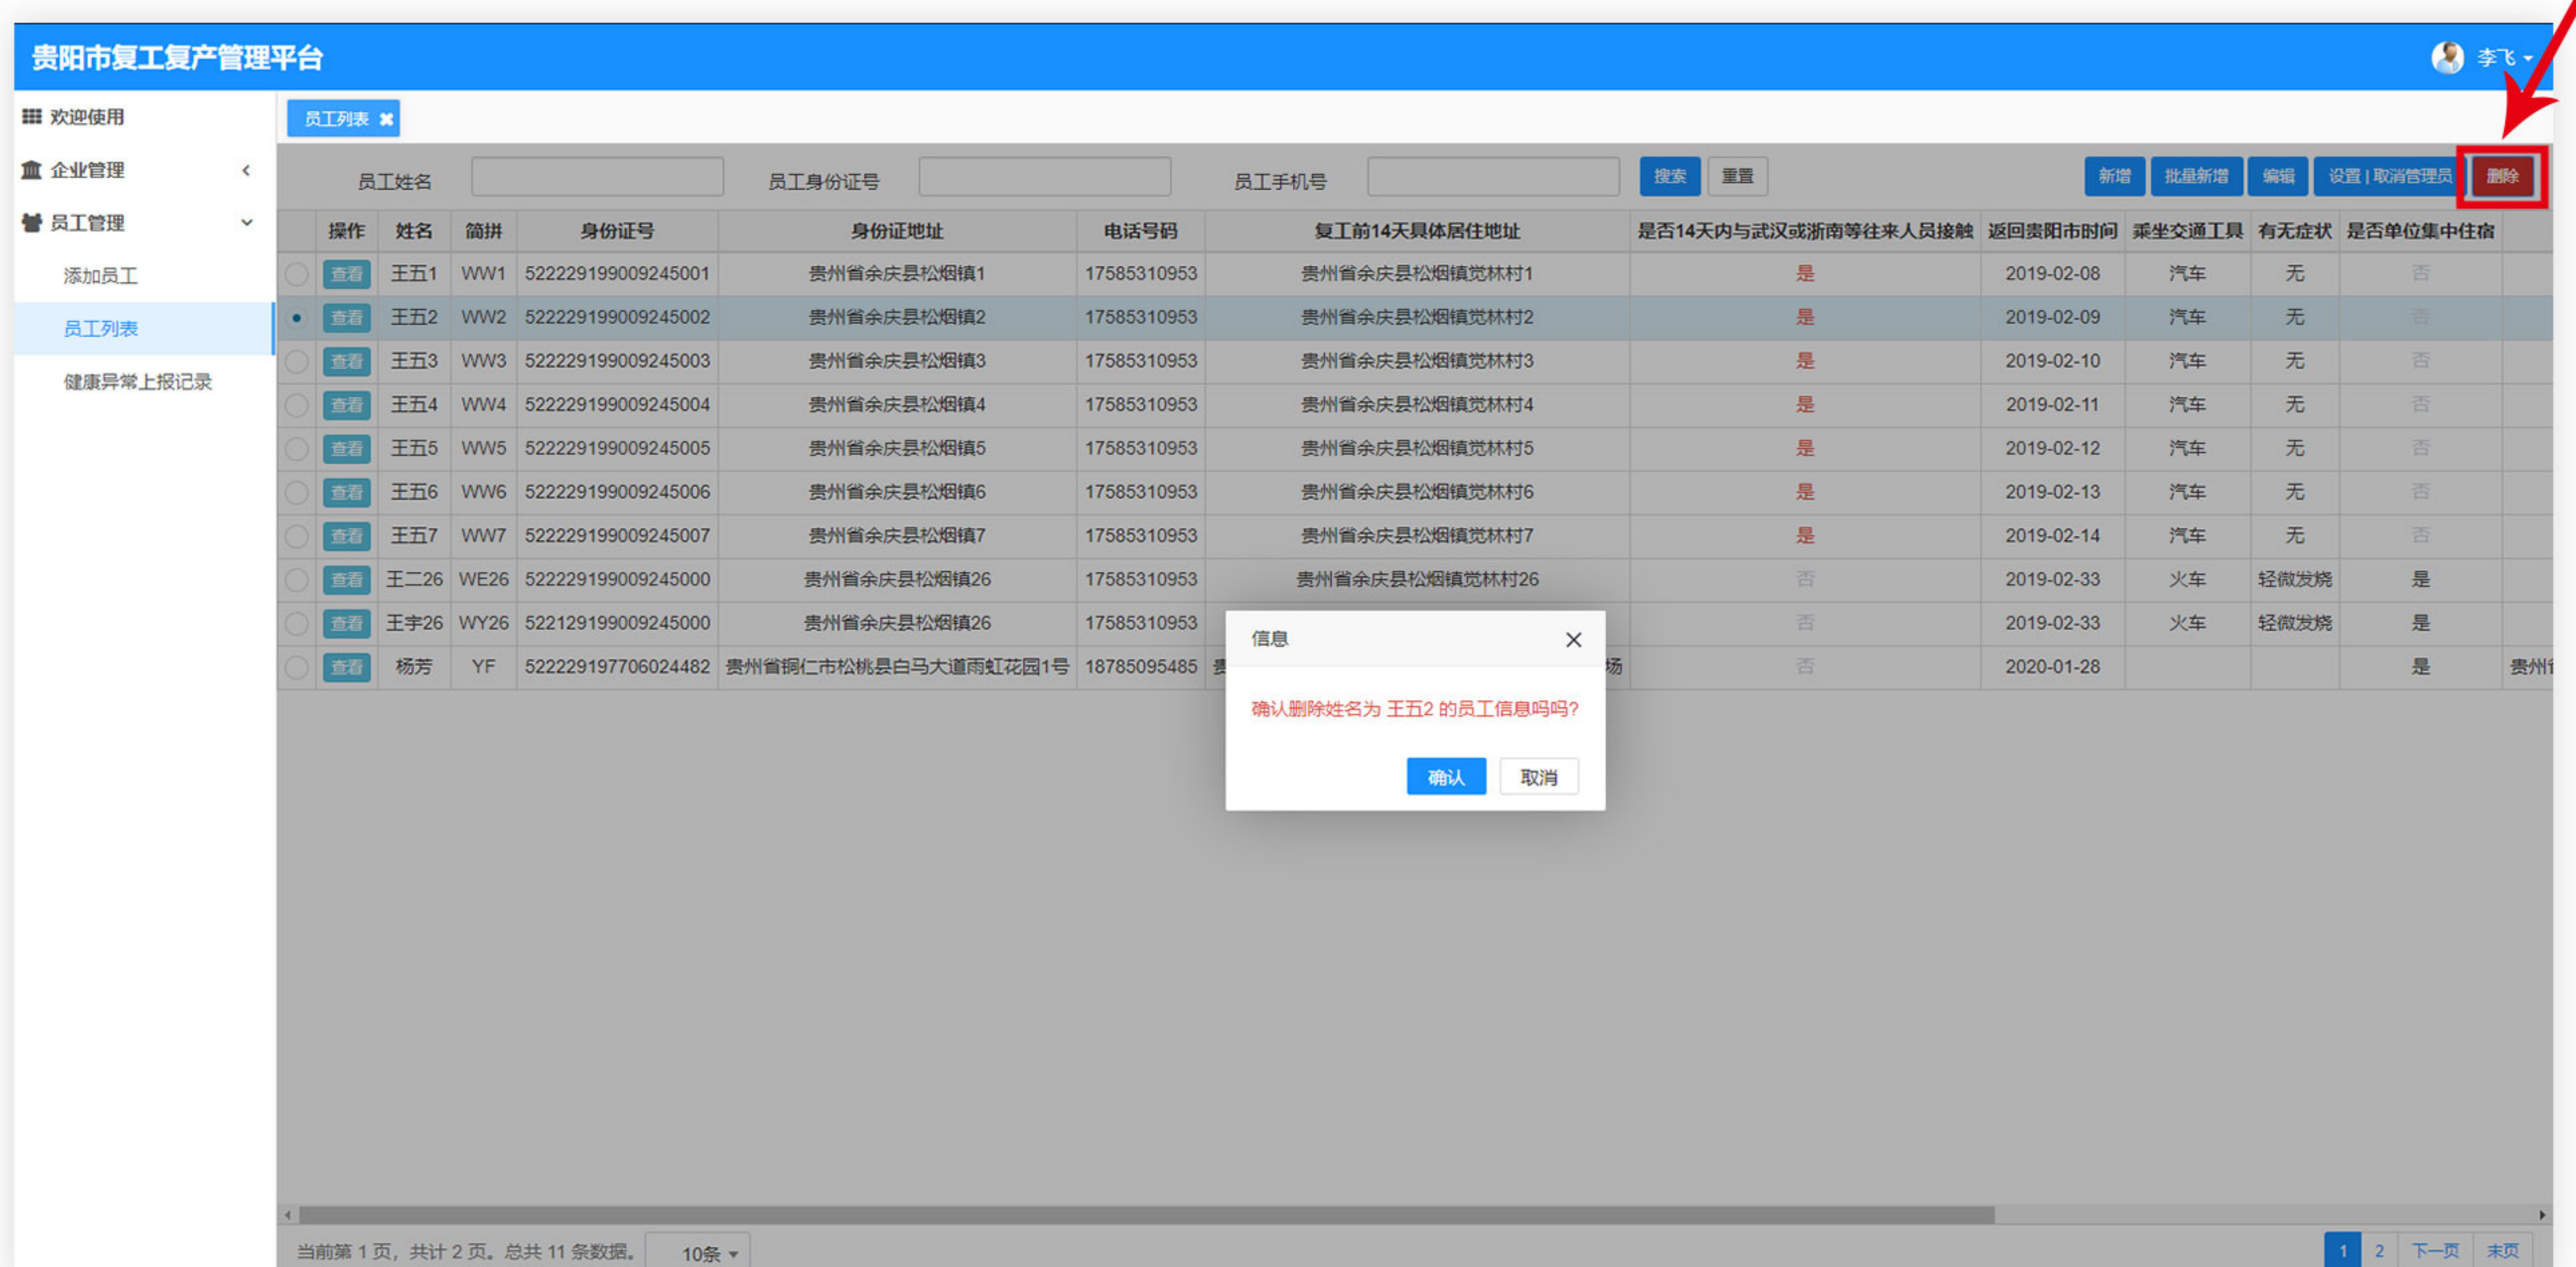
贵阳市复工复产管理平台

李飞

欢迎使用
企业管理
员工管理
添加员工
员工列表
健康异常上报记录

员工列表

员工姓名 员工身份证号 员工手机号 搜索 重置 新增 批量新增 编辑 设置 | 取消管理员 删除

| | 操作 | 姓名 | 简拼 | 身份证号 | 身份证地址 | 电话号码 | 复工前14天具体居住地址 | 是否14天内与武汉或浙南等往来人员接触 | 返回贵阳市时间 | 乘坐交通工具 | 有无症状 | 是否单位集中住宿 | |
|---|---|---|---|---|---|---|---|---|---|---|---|---|---|
| | 查看 | 王五1 | WW1 | 522229199009245001 | 贵州省余庆县松烟镇1 | 17585310953 | 贵州省余庆县松烟镇觉林村1 | 是 | 2019-02-08 | 汽车 | 无 | 否 | |
| | 查看 | 王五2 | WW2 | 522229199009245002 | 贵州省余庆县松烟镇2 | 17585310953 | 贵州省余庆县松烟镇觉林村2 | 是 | 2019-02-09 | 汽车 | 无 | 否 | |
| | 查看 | 王五3 | WW3 | 522229199009245003 | 贵州省余庆县松烟镇3 | 17585310953 | 贵州省余庆县松烟镇觉林村3 | 是 | 2019-02-10 | 汽车 | 无 | 否 | |
| | 查看 | 王五4 | WW4 | 522229199009245004 | 贵州省余庆县松烟镇4 | 17585310953 | 贵州省余庆县松烟镇觉林村4 | 是 | 2019-02-11 | 汽车 | 无 | 否 | |
| | 查看 | 王五5 | WW5 | 522229199009245005 | 贵州省余庆县松烟镇5 | 17585310953 | 贵州省余庆县松烟镇觉林村5 | 是 | 2019-02-12 | 汽车 | 无 | 否 | |
| | 查看 | 王五6 | WW6 | 522229199009245006 | 贵州省余庆县松烟镇6 | 17585310953 | 贵州省余庆县松烟镇觉林村6 | 是 | 2019-02-13 | 汽车 | 无 | 否 | |
| | 查看 | 王五7 | WW7 | 522229199009245007 | 贵州省余庆县松烟镇7 | 17585310953 | 贵州省余庆县松烟镇觉林村7 | 是 | 2019-02-14 | 汽车 | 无 | 否 | |
| | 查看 | 王二26 | WE26 | 522229199009245000 | 贵州省余庆县松烟镇26 | 17585310953 | 贵州省余庆县松烟镇觉林村26 | 否 | 2019-02-33 | 火车 | 轻微发烧 | 是 | |
| | 查看 | 王宇26 | WY26 | 522129199009245000 | 贵州省余庆县松烟镇26 | 17585310953 | | 否 | 2019-02-33 | 火车 | 轻微发烧 | 是 | |
| | 查看 | 杨芳 | YF | 522229197706024482 | 贵州省铜仁市松桃县白马大道雨虹花园1号 | 18785095485 | 贵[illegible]场 | 否 | 2020-01-28 | | | 是 | 贵州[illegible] |

信息
确认删除姓名为 王五2 的员工信息吗吗?
确认 取消

当前第 1 页，共计 2 页。总共 11 条数据。 10条
1 2 下一页 末页